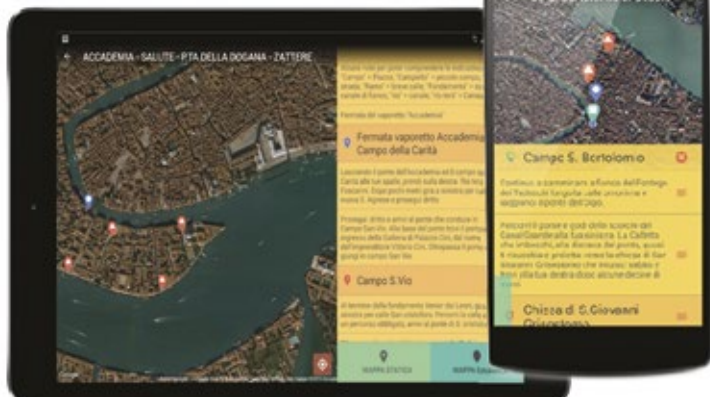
ACCADEMIA - SALUTE - P.TA DELLA DOGANA - ZATTERE

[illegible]

Fermata vaporetto "Accademia"

Fermata vaporetto Accademia Campo della Carità

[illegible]

Campo S.Vio

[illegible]

MAPPA STATICA

MAPPA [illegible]

Campo S. Bortolomio

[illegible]

Chiesa di S.Giovanni Crisostomo